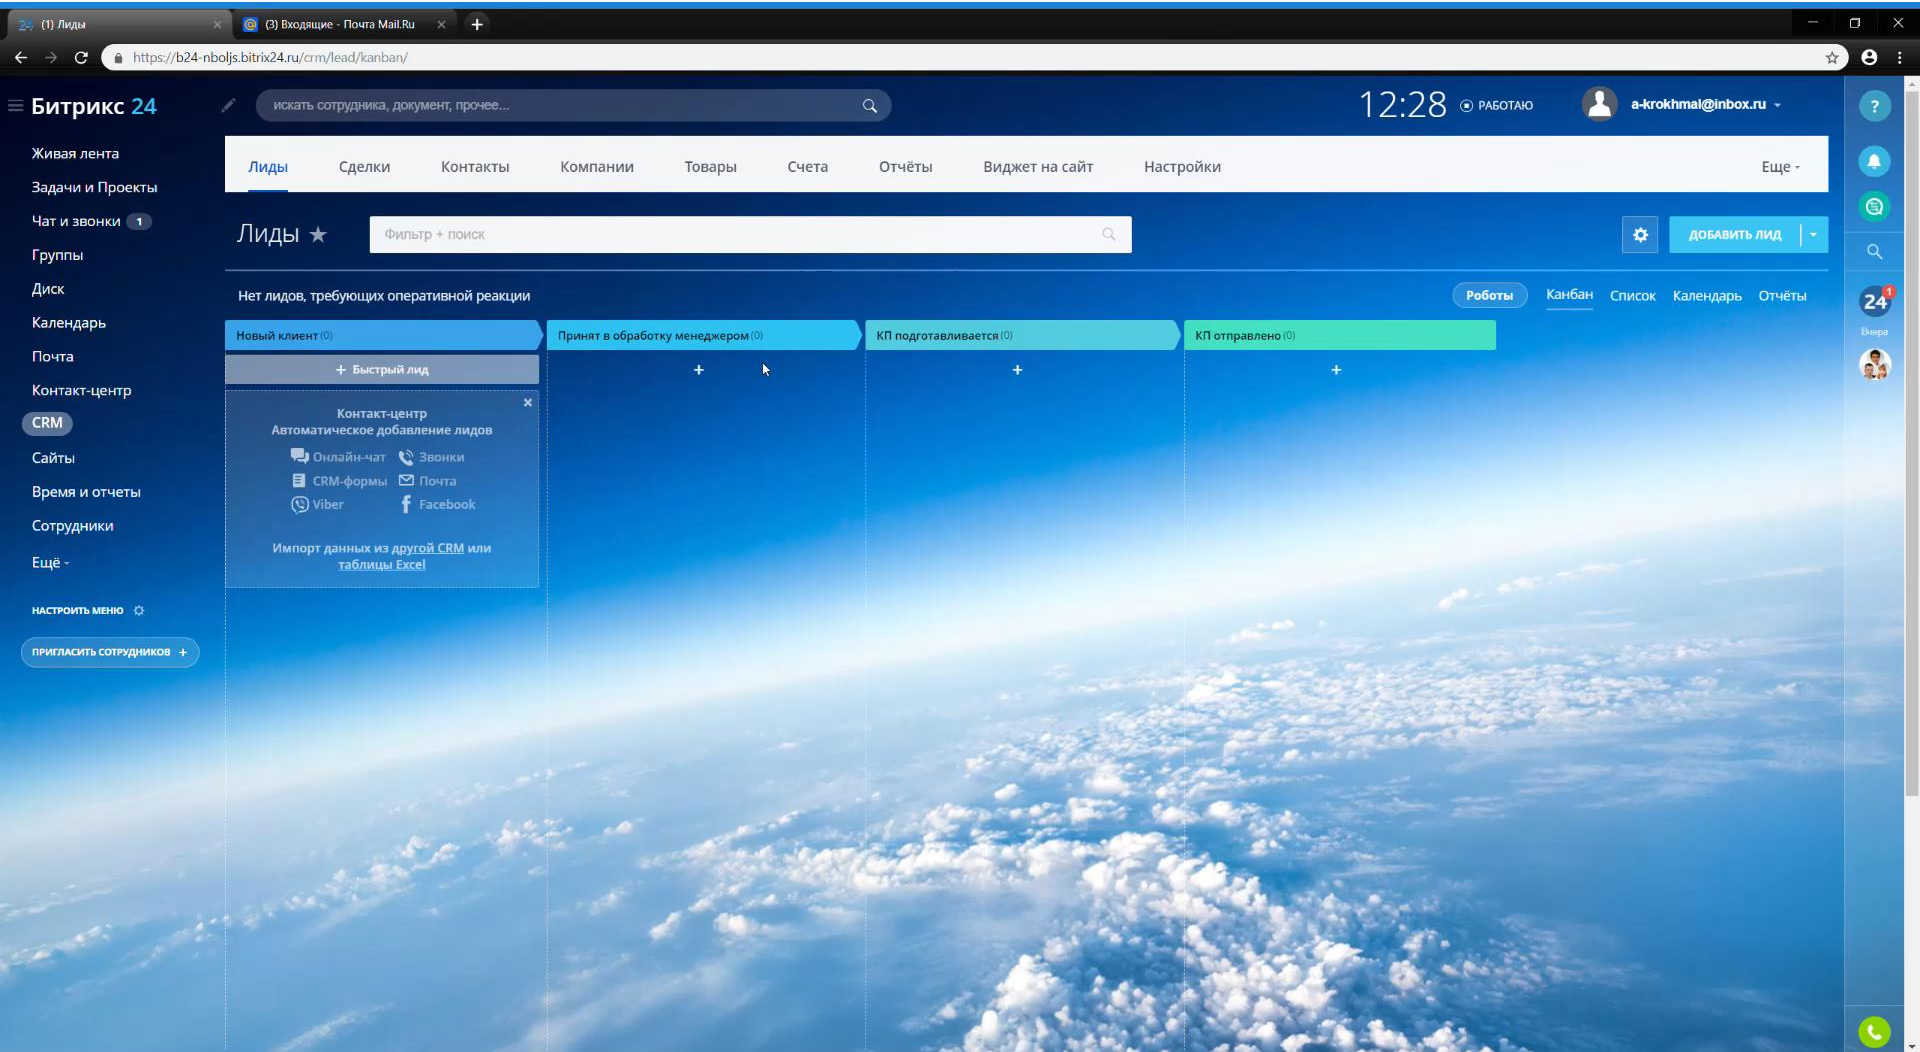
(1) Лиды
(3) Входящие - Почта Mail.Ru
https://b24-nboljs.bitrix24.ru/crm/lead/kanban/

Битрикс 24
искать сотрудника, документ, прочее...
12:28 РАБОТАЮ
a-krokhmal@inbox.ru

Живая лента
Задачи и Проекты
Чат и звонки 1
Группы
Диск
Календарь
Почта
Контакт-центр
CRM
Сайты
Время и отчеты
Сотрудники
Ещё
НАСТРОИТЬ МЕНЮ
ПРИГЛАСИТЬ СОТРУДНИКОВ +

Лиды
Сделки
Контакты
Компании
Товары
Счета
Отчёты
Виджет на сайт
Настройки
Еще

Лиды ★
Фильтр + поиск
ДОБАВИТЬ ЛИД

Нет лидов, требующих оперативной реакции
Роботы
Канбан
Список
Календарь
Отчёты

Новый клиент (0)
Принят в обработку менеджером (0)
КП подготавливается (0)
КП отправлено (0)

+ Быстрый лид
+
+
+

Контакт-центр
Автоматическое добавление лидов
Онлайн-чат
Звонки
CRM-формы
Почта
Viber
Facebook
Импорт данных из другой CRM или таблицы Excel

24
Вчера